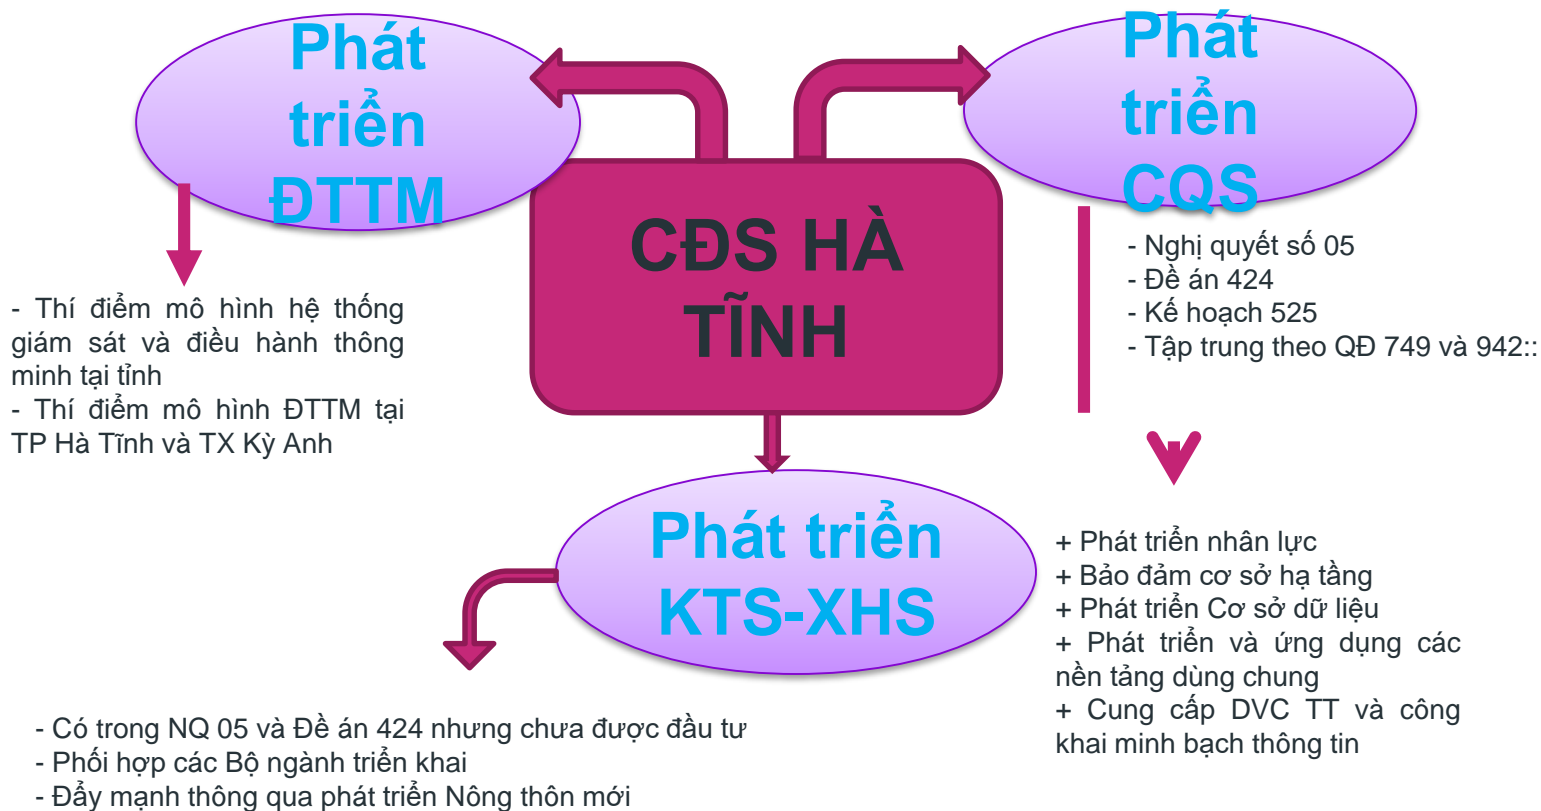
Phát triển ĐTTM

Phát triển CQS

CĐS HÀ TĨNH

- Thí điểm mô hình hệ thống giám sát và điều hành thông minh tại tỉnh
- Thí điểm mô hình ĐTTM tại TP Hà Tĩnh và TX Kỳ Anh

- Nghị quyết số 05
- Đề án 424
- Kế hoạch 525
- Tập trung theo QĐ 749 và 942::

Phát triển KTS-XHS

+ Phát triển nhân lực
+ Bảo đảm cơ sở hạ tầng
+ Phát triển Cơ sở dữ liệu
+ Phát triển và ứng dụng các nền tảng dùng chung
+ Cung cấp DVC TT và công khai minh bạch thông tin

- Có trong NQ 05 và Đề án 424 nhưng chưa được đầu tư
- Phối hợp các Bộ ngành triển khai
- Đẩy mạnh thông qua phát triển Nông thôn mới